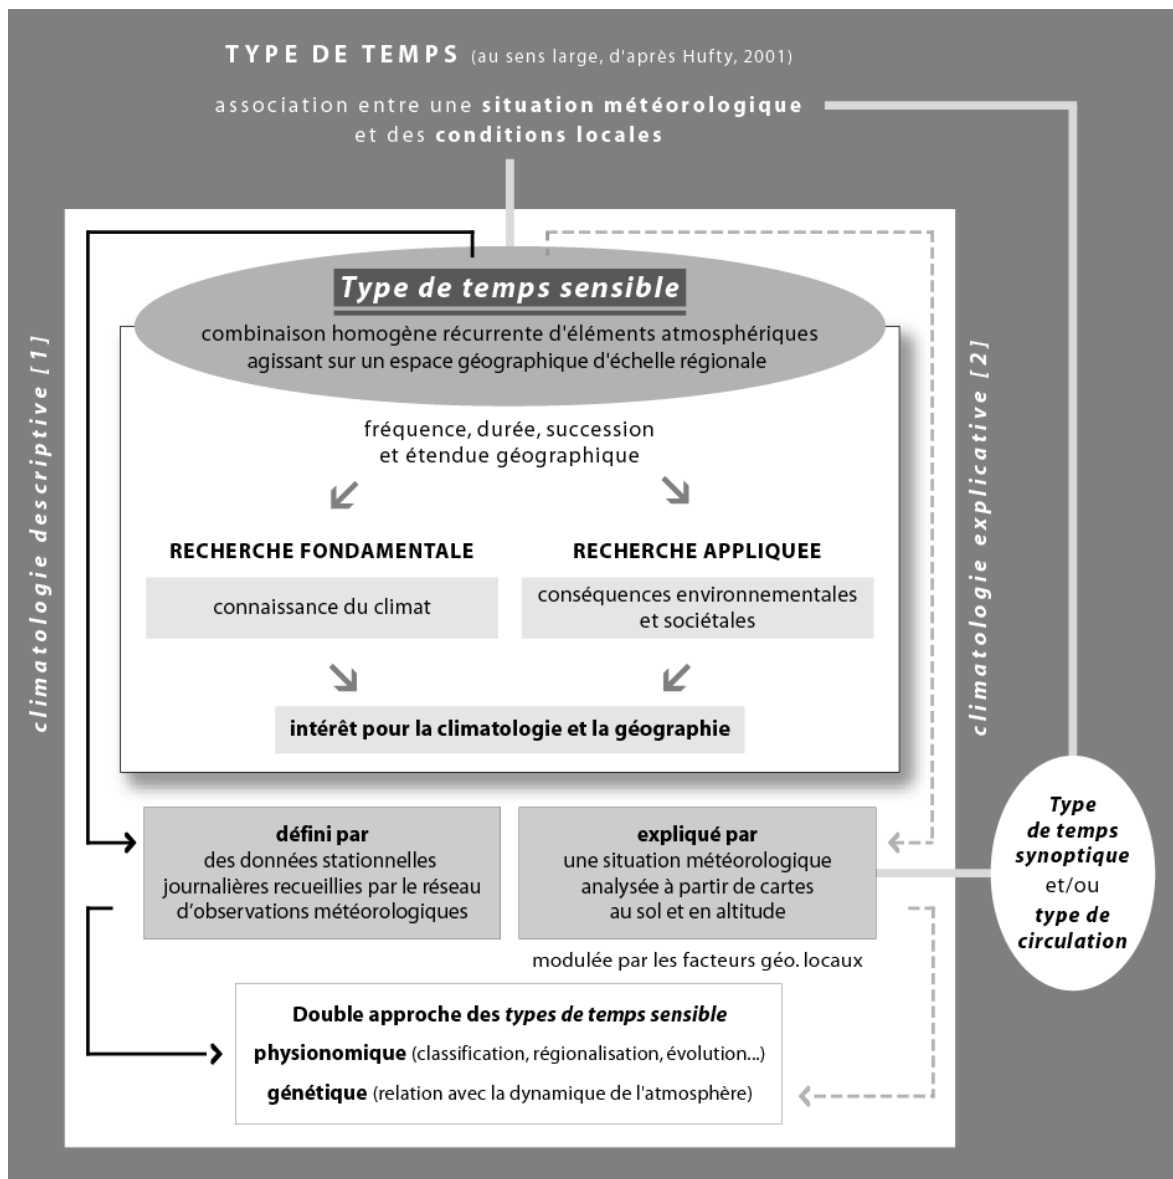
TYPE DE TEMPS (au sens large, d'après Hufty, 2001)

association entre une situation météorologique et des conditions locales

climatologie descriptive [1]

climatologie explicative [2]

Type de temps sensible

combinaison homogène récurrente d'éléments atmosphériques agissant sur un espace géographique d'échelle régionale

fréquence, durée, succession et étendue géographique

RECHERCHE FONDAMENTALE

RECHERCHE APPLIQUEE

connaissance du climat

conséquences environnementales et sociétales

intérêt pour la climatologie et la géographie

défini par des données stationnelles journalières recueillies par le réseau d'observations météorologiques

expliqué par une situation météorologique analysée à partir de cartes au sol et en altitude

modulée par les facteurs géo. locaux

Type de temps synoptique et/ou type de circulation

Double approche des types de temps sensible

physionomique (classification, régionalisation, évolution...)

génétique (relation avec la dynamique de l'atmosphère)